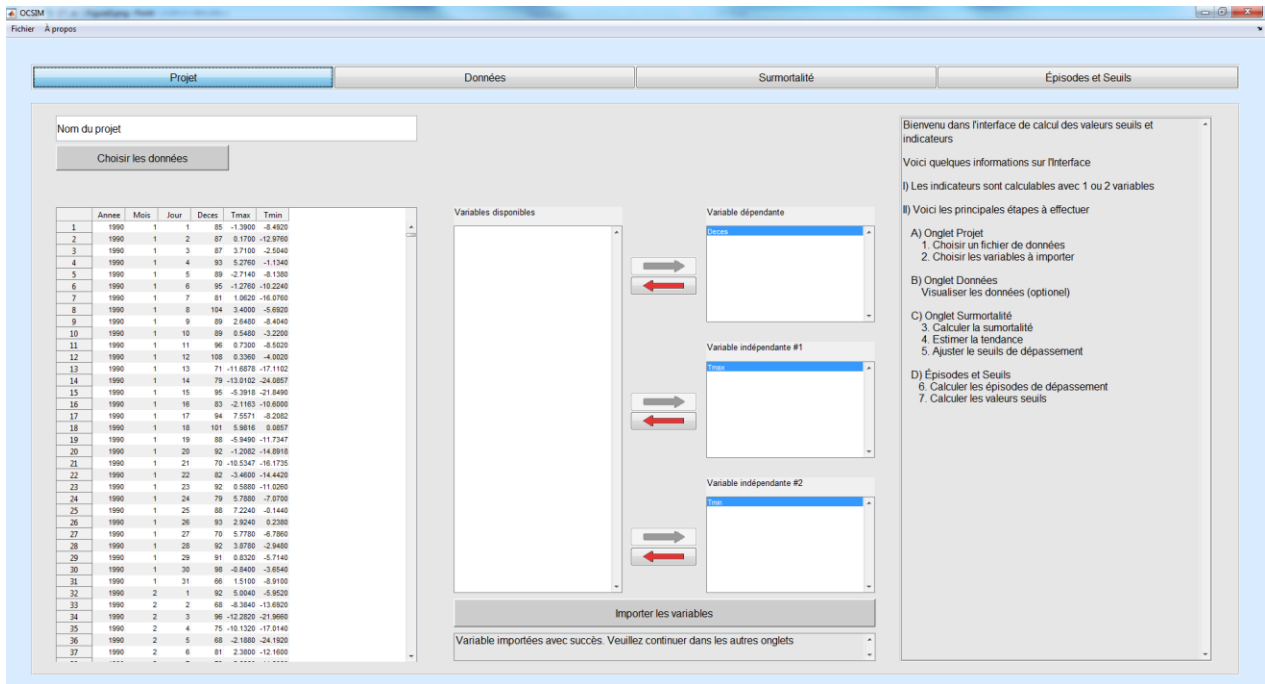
OCSIM

Fichier À propos

Projet | Données | Surmortalité | Épisodes et Seuils

Nom du projet

Choisir les données

| | Annee | Mois | Jour | Deces | Tmax | Tmin |
|---|---|---|---|---|---|---|
| 1 | 1990 | 1 | 1 | 85 | -1.3900 | -8.4920 |
| 2 | 1990 | 1 | 2 | 87 | 0.1700 | -12.9780 |
| 3 | 1990 | 1 | 3 | 87 | 3.7100 | -2.5040 |
| 4 | 1990 | 1 | 4 | 93 | 5.2760 | -1.1340 |
| 5 | 1990 | 1 | 5 | 89 | -2.7140 | -8.1380 |
| 6 | 1990 | 1 | 6 | 95 | -1.2760 | -10.2240 |
| 7 | 1990 | 1 | 7 | 81 | 1.0620 | -16.0760 |
| 8 | 1990 | 1 | 8 | 104 | 3.4000 | -5.6920 |
| 9 | 1990 | 1 | 9 | 89 | 2.6480 | -8.4040 |
| 10 | 1990 | 1 | 10 | 89 | 0.5480 | -3.2280 |
| 11 | 1990 | 1 | 11 | 96 | 0.7300 | -8.5020 |
| 12 | 1990 | 1 | 12 | 108 | 0.3360 | -4.0020 |
| 13 | 1990 | 1 | 13 | 71 | -11.6878 | -17.1102 |
| 14 | 1990 | 1 | 14 | 79 | -13.0102 | -24.0857 |
| 15 | 1990 | 1 | 15 | 95 | -5.3918 | -21.8490 |
| 16 | 1990 | 1 | 16 | 83 | -2.1163 | -10.6000 |
| 17 | 1990 | 1 | 17 | 94 | 7.5571 | -8.2082 |
| 18 | 1990 | 1 | 18 | 101 | 5.9816 | 0.0857 |
| 19 | 1990 | 1 | 19 | 88 | -5.9490 | -11.7347 |
| 20 | 1990 | 1 | 20 | 92 | -1.2082 | -14.8918 |
| 21 | 1990 | 1 | 21 | 70 | -10.5347 | -16.1735 |
| 22 | 1990 | 1 | 22 | 82 | -3.4600 | -14.4420 |
| 23 | 1990 | 1 | 23 | 92 | 0.5880 | -11.0260 |
| 24 | 1990 | 1 | 24 | 79 | 5.7880 | -7.0700 |
| 25 | 1990 | 1 | 25 | 88 | 7.2240 | -0.1440 |
| 26 | 1990 | 1 | 26 | 93 | 2.9240 | 0.2380 |
| 27 | 1990 | 1 | 27 | 70 | 5.7780 | -6.7860 |
| 28 | 1990 | 1 | 28 | 92 | 3.8780 | -2.9480 |
| 29 | 1990 | 1 | 29 | 91 | 0.8320 | -5.7140 |
| 30 | 1990 | 1 | 30 | 98 | -0.8400 | -3.6540 |
| 31 | 1990 | 1 | 31 | 66 | 1.5100 | -8.9100 |
| 32 | 1990 | 2 | 1 | 92 | 5.0040 | -5.9520 |
| 33 | 1990 | 2 | 2 | 68 | -8.3840 | -13.6820 |
| 34 | 1990 | 2 | 3 | 96 | -12.2820 | -21.9660 |
| 35 | 1990 | 2 | 4 | 75 | -10.1320 | -17.0140 |
| 36 | 1990 | 2 | 5 | 68 | -2.1880 | -24.1920 |
| 37 | 1990 | 2 | 6 | 81 | 2.3800 | -12.1600 |

Variables disponibles

Variable dépendante
Deces

Variable indépendante #1
Tmax

Variable indépendante #2
Tmin

Importer les variables

Variable importées avec succès. Veuillez continuer dans les autres onglets

Bienvenu dans l'interface de calcul des valeurs seuils et indicateurs

Voici quelques informations sur l'Interface

I) Les indicateurs sont calculables avec 1 ou 2 variables

II) Voici les principales étapes à effectuer

A) Onglet Projet
1. Choisir un fichier de données
2. Choisir les variables à importer

B) Onglet Données
Visualiser les données (optionel)

C) Onglet Surmortalité
3. Calculer la sumortalité
4. Estimer la tendance
5. Ajuster le seuils de dépassement

D) Épisodes et Seuils
6. Calculer les épisodes de dépassement
7. Calculer les valeurs seuils